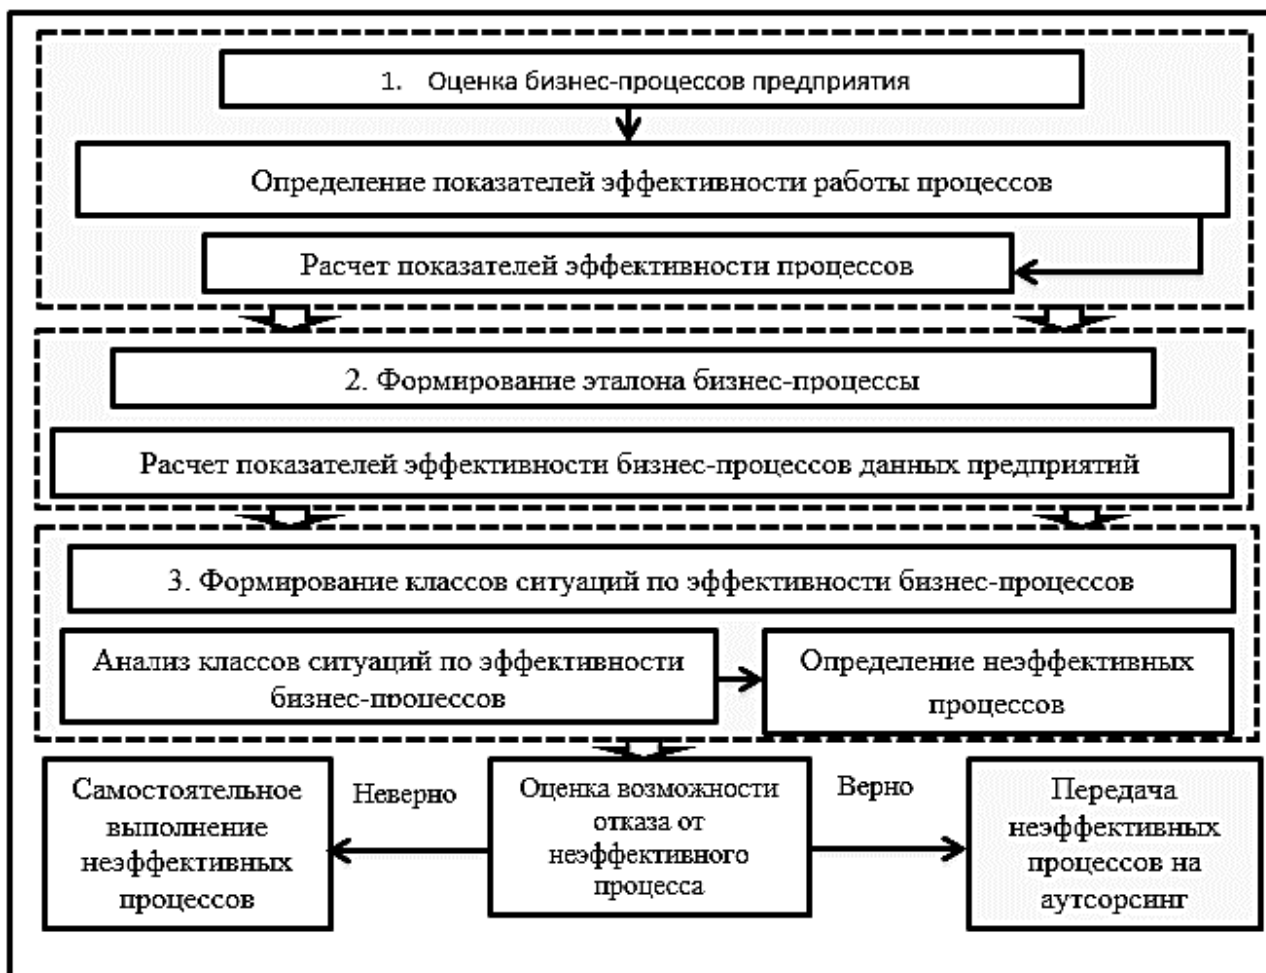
1. Оценка бизнес-процессов предприятия

Определение показателей эффективности работы процессов

Расчет показателей эффективности процессов

2. Формирование эталона бизнес-процессы

Расчет показателей эффективности бизнес-процессов данных предприятий

3. Формирование классов ситуаций по эффективности бизнес-процессов

Анализ классов ситуаций по эффективности бизнес-процессов

Определение неэффективных процессов

Самостоятельное выполнение неэффективных процессов

Неверно

Оценка возможности отказа от неэффективного процесса

Верно

Передача неэффективных процессов на аутсорсинг